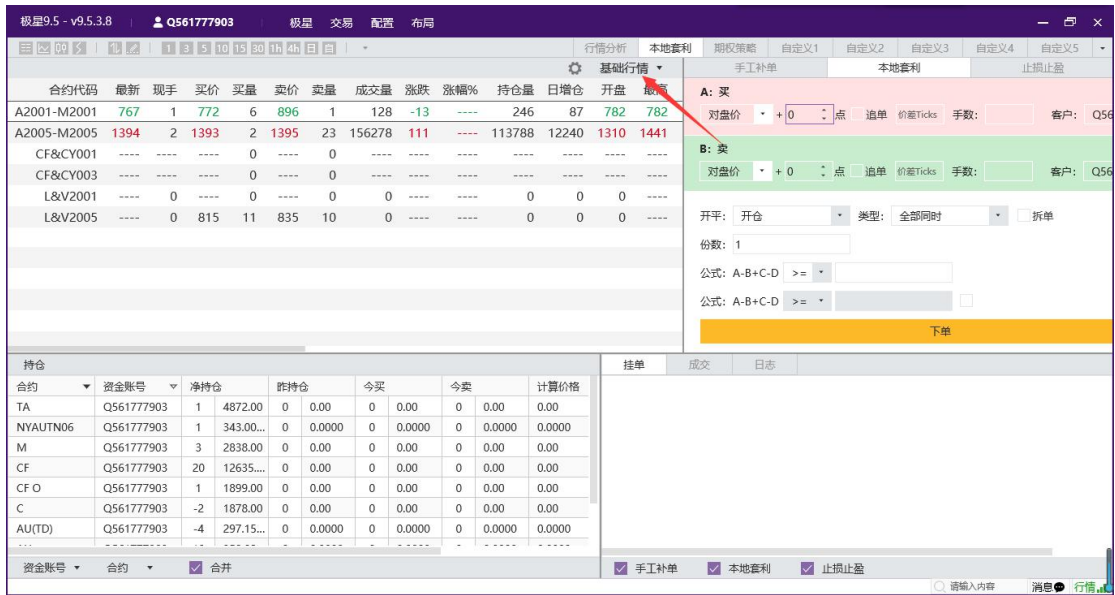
极星9.5 - v9.5.3.8　Q561777903　极星　交易　配置　布局

1 3 5 10 15 30 1h 4h 日 自

行情分析　本地套利　期权策略　自定义1　自定义2　自定义3　自定义4　自定义5

基础行情

| 合约代码 | 最新 | 现手 | 买价 | 买量 | 卖价 | 卖量 | 成交量 | 涨跌 | 涨幅% | 持仓量 | 日增仓 | 开盘 | 最高 |
|---|---|---|---|---|---|---|---|---|---|---|---|---|---|
| A2001-M2001 | 767 | 1 | 772 | 6 | 896 | 1 | 128 | -13 | ---- | 246 | 87 | 782 | 782 |
| A2005-M2005 | 1394 | 2 | 1393 | 2 | 1395 | 23 | 156278 | 111 | ---- | 113788 | 12240 | 1310 | 1441 |
| CF&CY001 | ---- | ---- | ---- | 0 | ---- | 0 | ---- | ---- | ---- | ---- | ---- | ---- | ---- |
| CF&CY003 | ---- | ---- | ---- | 0 | ---- | 0 | ---- | ---- | ---- | ---- | ---- | ---- | ---- |
| L&V2001 | ---- | 0 | ---- | 0 | ---- | 0 | 0 | ---- | ---- | 0 | 0 | 0 | ---- |
| L&V2005 | ---- | 0 | 815 | 11 | 835 | 10 | 0 | ---- | ---- | 0 | 0 | 0 | ---- |

手工补单　本地套利　止损止盈

A: 买
对盘价　+ 0　点　追单　价差Ticks　手数:　客户: Q56

B: 卖
对盘价　+ 0　点　追单　价差Ticks　手数:　客户: Q56

开平: 开仓　类型: 全部同时　拆单

份数: 1

公式: A-B+C-D >=

公式: A-B+C-D >=

下单

持仓

| 合约 | 资金账号 | 净持仓 | | 昨持仓 | | 今买 | | 今卖 | | 计算价格 |
|---|---|---|---|---|---|---|---|---|---|---|
| TA | Q561777903 | 1 | 4872.00 | 0 | 0.00 | 0 | 0.00 | 0 | 0.00 | 0.00 |
| NYAUTN06 | Q561777903 | 1 | 343.00... | 0 | 0.0000 | 0 | 0.0000 | 0 | 0.0000 | 0.0000 |
| M | Q561777903 | 3 | 2838.00 | 0 | 0.00 | 0 | 0.00 | 0 | 0.00 | 0.00 |
| CF | Q561777903 | 20 | 12635.... | 0 | 0.00 | 0 | 0.00 | 0 | 0.00 | 0.00 |
| CF O | Q561777903 | 1 | 1899.00 | 0 | 0.00 | 0 | 0.00 | 0 | 0.00 | 0.00 |
| C | Q561777903 | -2 | 1878.00 | 0 | 0.00 | 0 | 0.00 | 0 | 0.00 | 0.00 |
| AU(TD) | Q561777903 | -4 | 297.15... | 0 | 0.0000 | 0 | 0.0000 | 0 | 0.0000 | 0.0000 |

挂单　成交　日志

资金账号　合约　合并

手工补单　本地套利　止损止盈

请输入内容　消息　行情